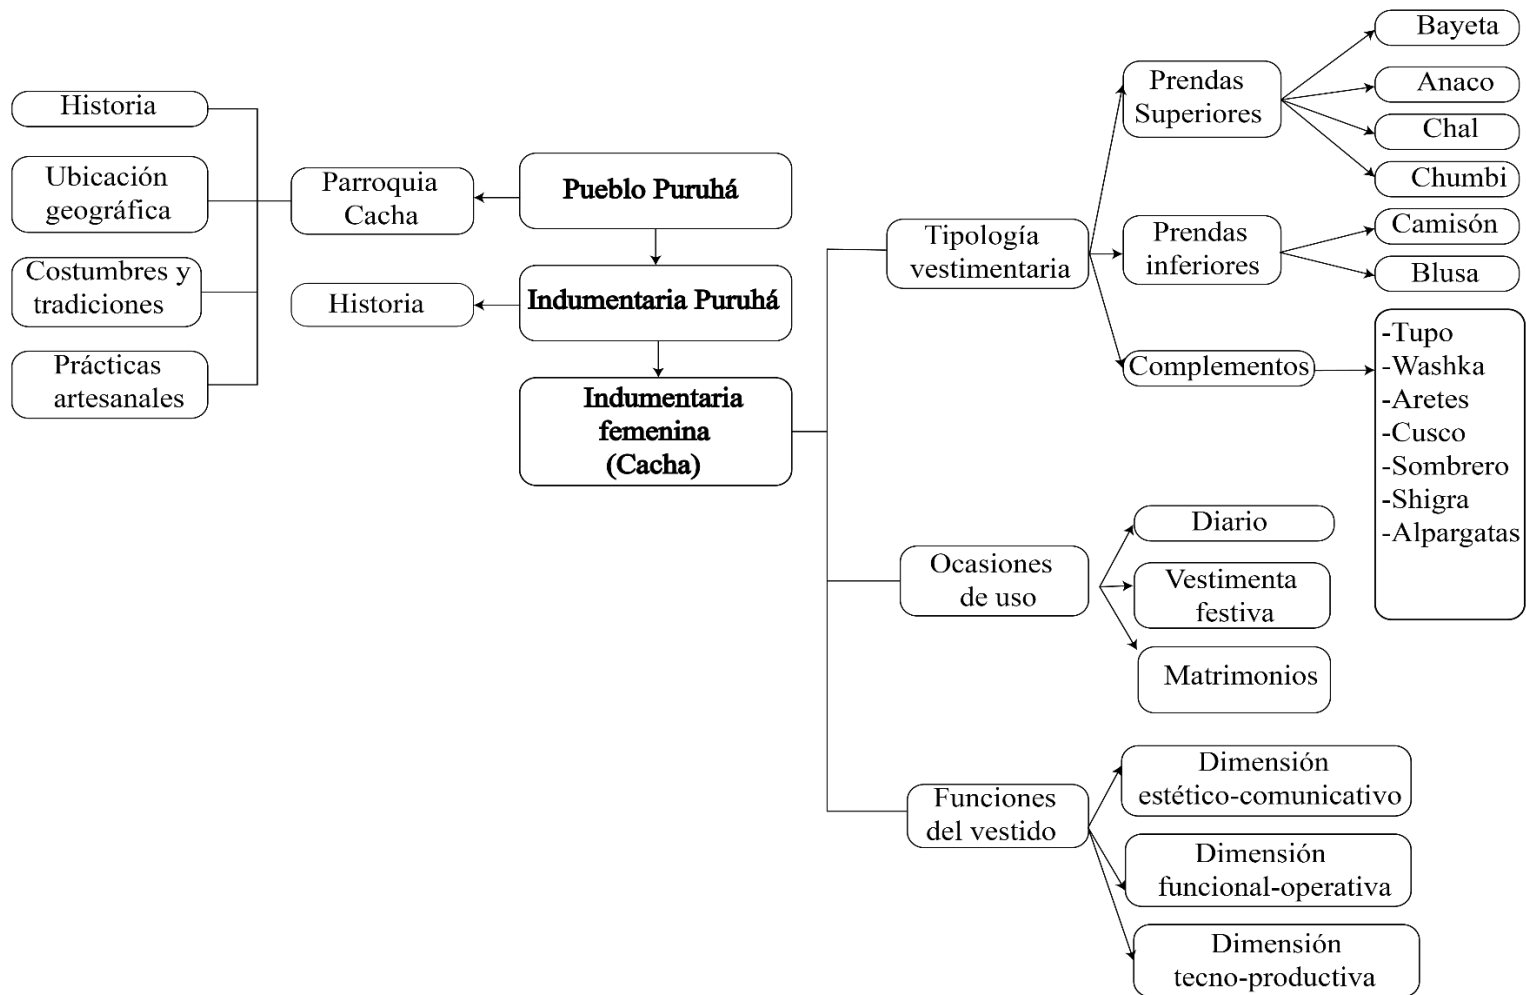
Historia

Ubicación geográfica

Costumbres y tradiciones

Prácticas artesanales

Parroquia Cacha

Pueblo Puruhá

Historia

Indumentaria Puruhá

Indumentaria femenina (Cacha)

Tipología vestimentaria

Prendas Superiores

Bayeta

Anaco

Chal

Chumbi

Prendas inferiores

Camisón

Blusa

Complementos

-Tupo
-Washka
-Aretes
-Cusco
-Sombrero
-Shigra
-Alpargatas

Ocasiones de uso

Diario

Vestimenta festiva

Matrimonios

Funciones del vestido

Dimensión estético-comunicativo

Dimensión funcional-operativa

Dimensión tecno-productiva